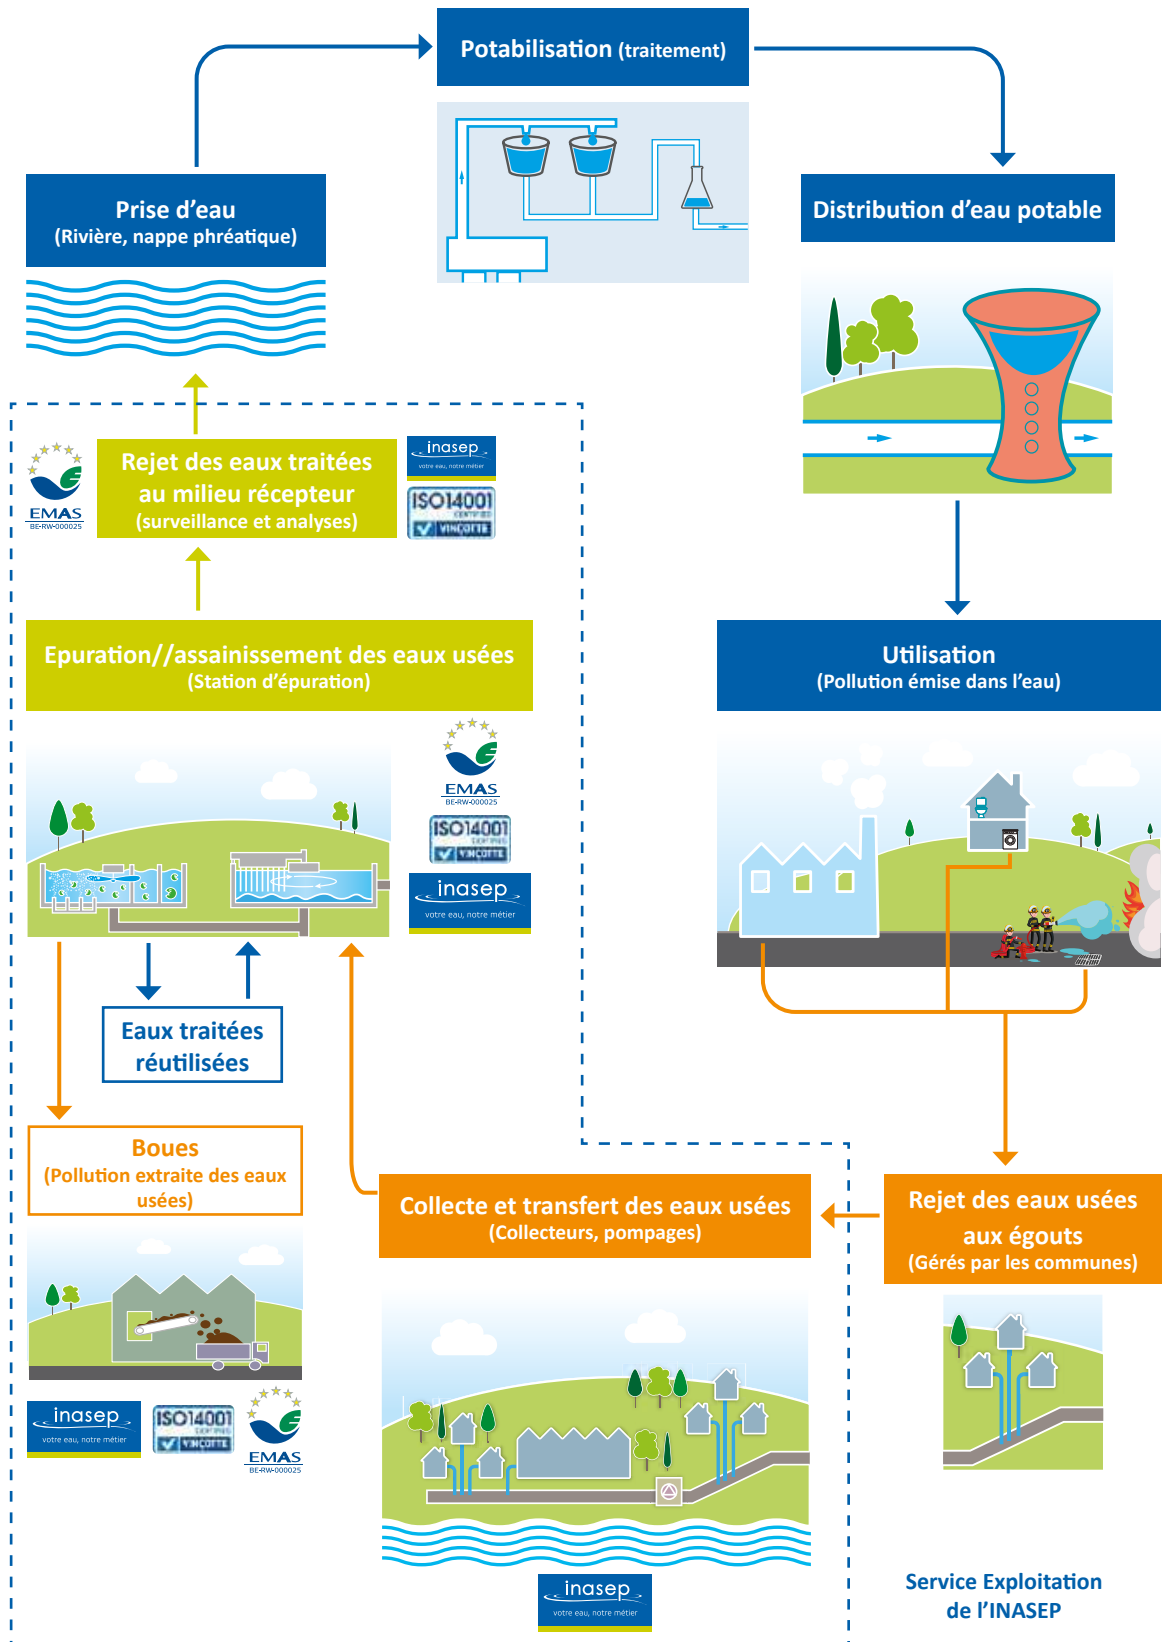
Potabilisation (traitement)

Prise d’eau
(Rivière, nappe phréatique)

Distribution d’eau potable

EMAS
BE-RW-000025

Rejet des eaux traitées au milieu récepteur
(surveillance et analyses)

inasep
votre eau, notre métier

ISO14001
CERTIFIED
VINÇOTTE

Epuration//assainissement des eaux usées
(Station d’épuration)

EMAS
BE-RW-000025

ISO14001
CERTIFIED
VINÇOTTE

inasep
votre eau, notre métier

Utilisation
(Pollution émise dans l’eau)

Eaux traitées réutilisées

Boues
(Pollution extraite des eaux usées)

Collecte et transfert des eaux usées
(Collecteurs, pompages)

Rejet des eaux usées aux égouts
(Gérés par les communes)

inasep
votre eau, notre métier

ISO14001
CERTIFIED
VINÇOTTE

EMAS
BE-RW-000025

inasep
votre eau, notre métier

Service Exploitation de l’INASEP